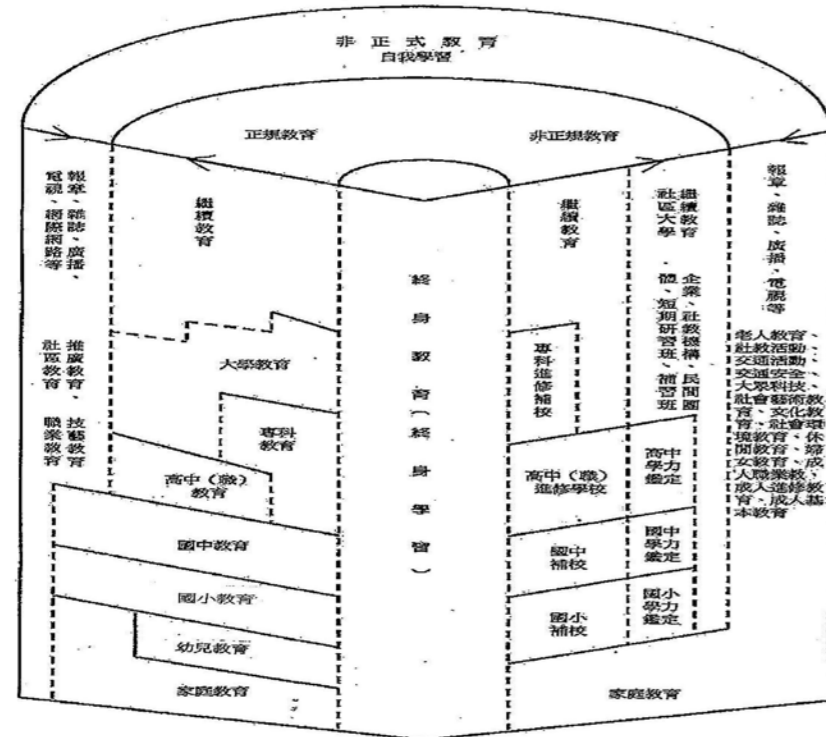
非正式教育
自我學習

正規教育

非正規教育

報章、雜誌、廣播、電視、網際網路等

繼續教育

推廣教育、技藝教育、社區教育、職業教育

大學教育

專科教育

高中（職）教育

國中教育

國小教育

幼兒教育

家庭教育

終身教育（終身學習）

繼續教育

專科進修補校

高中（職）進修學校

國中補校

國小補校

家庭教育

繼續教育、社區大學、企業、社教機構、民間團體、短期研習班、補習班

高中學力鑑定

國中學力鑑定

國小學力鑑定

報章、雜誌、廣播、電視等

老人教育、社教活動、交通活動、交通安全、大眾科技、社會藝術教育、文化教育、社會環境教育、休閒教育、婦女教育、成人職業教、成人進修教育、成人基本教育